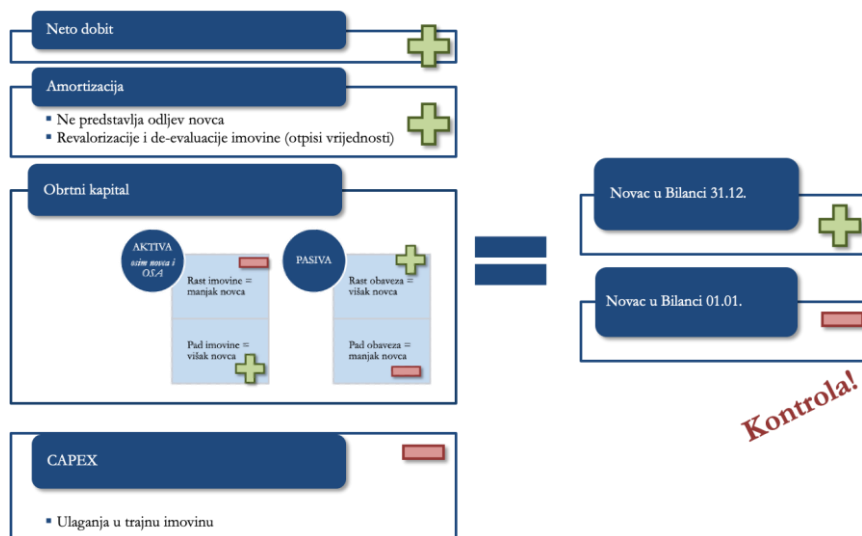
Neto dobit

Amortizacija

- Ne predstavlja odljev novca
- Revalorizacije i de-evaluacije imovine (otpisi vrijednosti)

Obrtni kapital

AKTIVA
osim novca i OSA

Rast imovine = manjak novca

Pad imovine = višak novca

PASIVA

Rast obaveza = višak novca

Pad obaveza = manjak novca

CAPEX

- Ulaganja u trajnu imovinu

Novac u Bilanci 31.12.

Novac u Bilanci 01.01.

Kontrola!